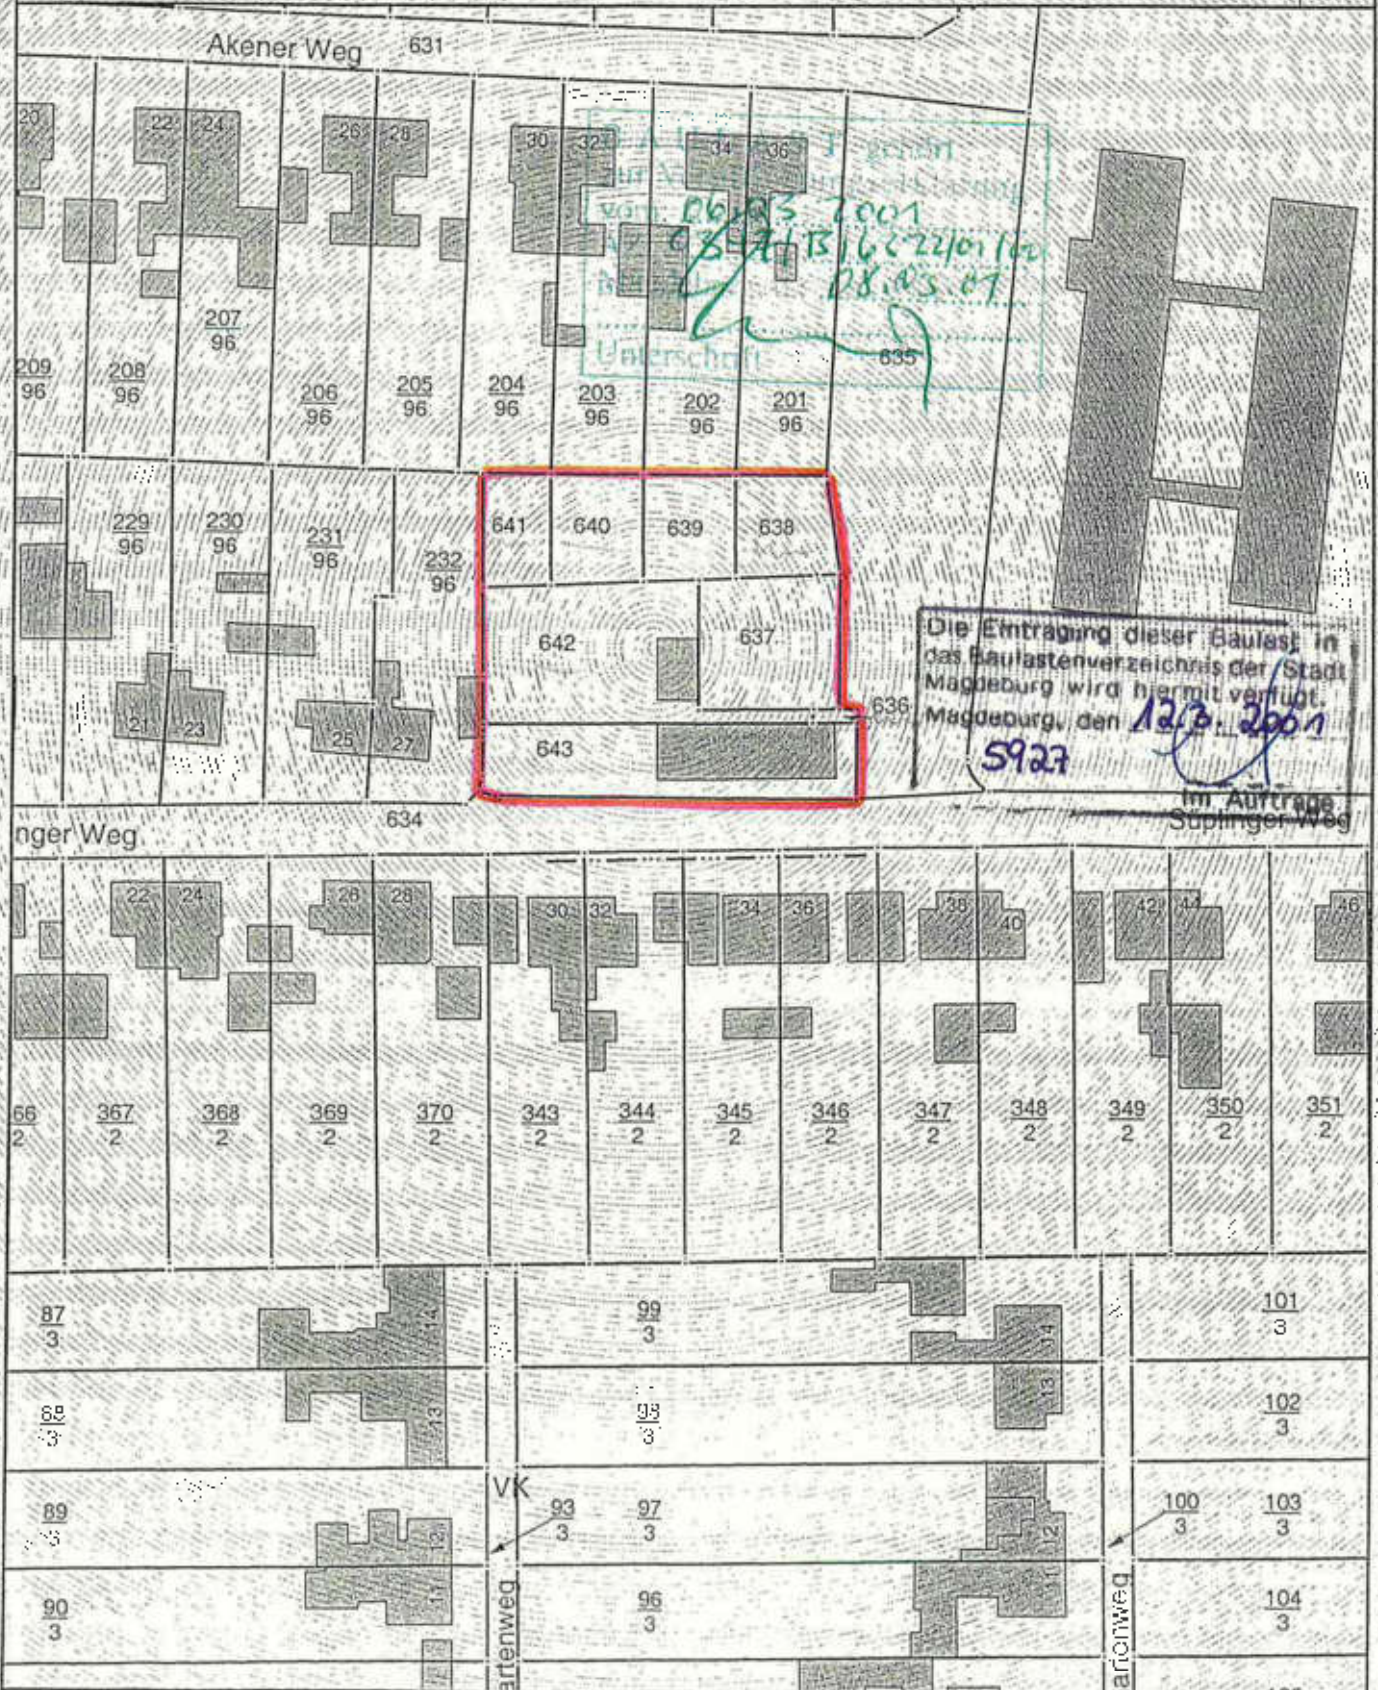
Akener Weg 631

20 22 24 26 28 30 32 34 36

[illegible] zur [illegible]
vom 06.03.2001
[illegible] 63471 B 1622/01/02
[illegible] 08.03.01
Unterschrift

207
96

209
96

208
96

206
96

205
96

204
96

203
96

202
96

201
96

635

229
96

230
96

231
96

232
96

641 640 639 638

642 637

636

643

21 23 25 27

Die Eintragung dieser Baulast in das Baulastenverzeichnis der Stadt Magdeburg wird hiermit verfügt.
Magdeburg, den 12.3.2001
5927
Im Auftrage

634
nger Weg
Süplinger Weg

22 24 26 28 30 32 34 36 38 40 42 44 46

66
2

367
2

368
2

369
2

370
2

343
2

344
2

345
2

346
2

347
2

348
2

349
2

350
2

351
2

87
3

14

99
3

101
3

14

88
3

13

98
3

13

102
3

VK

89
3

93
3

97
3

100
3

103
3

12

12

90
3

11

96
3

11

104
3

artenweg

arionweg